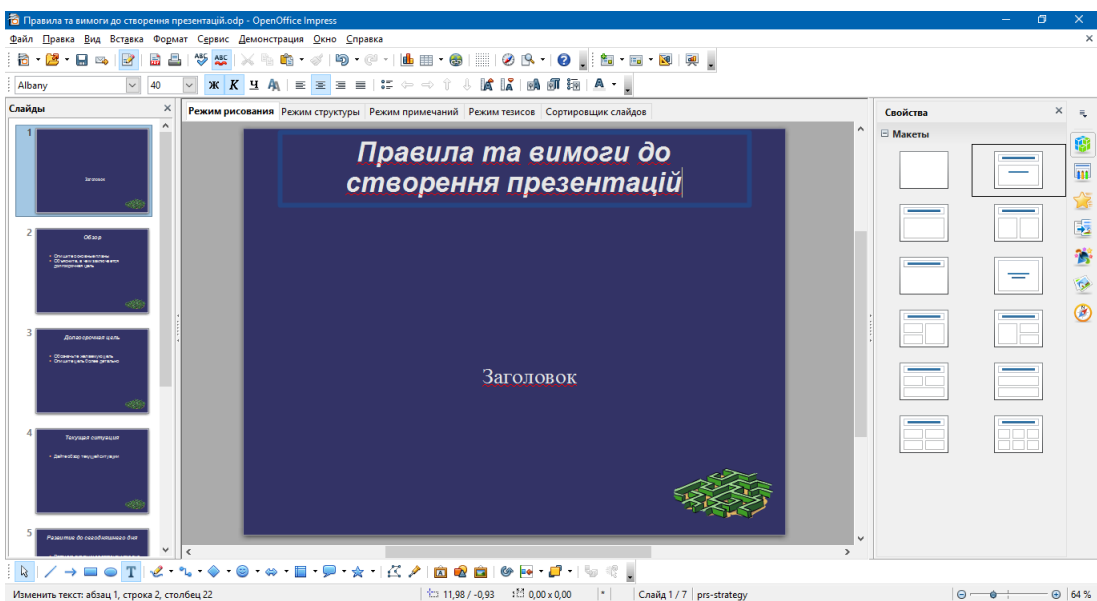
Правила та вимоги до створення презентацій.odp - OpenOffice Impress

Файл Правка Вид Вставка Формат Сервис Демонстрация Окно Справка

Albany 40

Слайды

1
Заголовок

2
Обзор

3
Долгосрочная цель

4
Текущая ситуация

5
Развитие до сегодняшнего дня

Режим рисования Режим структуры Режим примечаний Режим тезисов Сортировщик слайдов

Правила та вимоги до створення презентацій

Заголовок

Свойства

Макеты

Изменить текст: абзац 1, строка 2, столбец 22 11,98 / -0,93 0,00 x 0,00 Слайд 1 / 7 prs-strategy 64 %